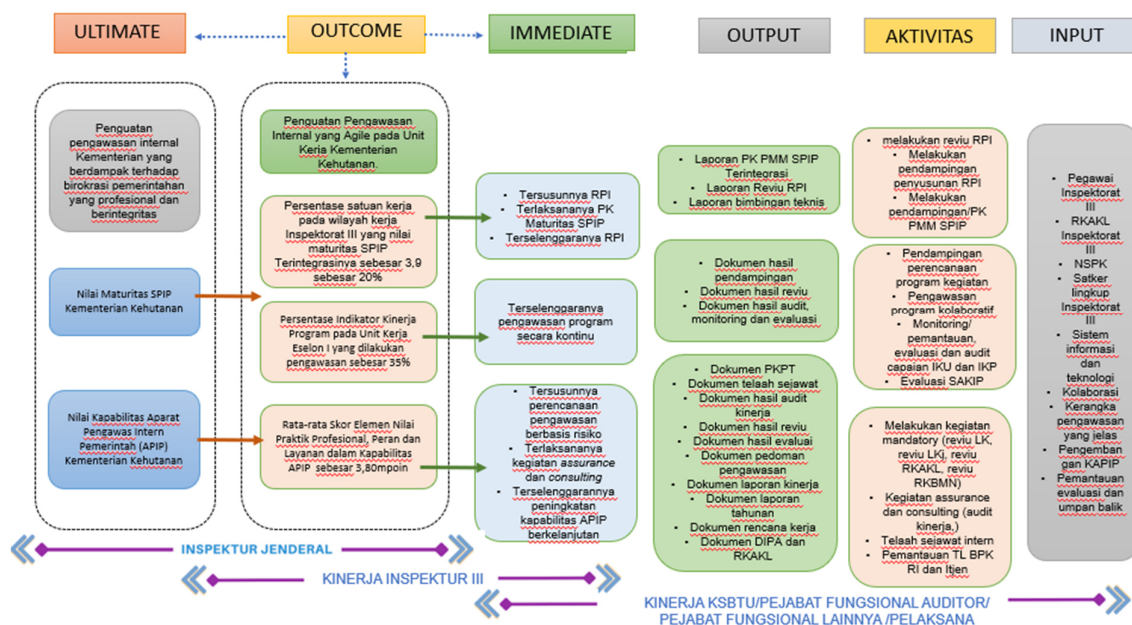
ULTIMATE

OUTCOME

IMMEDIATE

OUTPUT

AKTIVITAS

INPUT

Penguatan pengawasan internal Kementerian yang berdampak terhadap birokrasi pemerintahan yang profesional dan berintegritas

Nilai Maturitas SPIP Kementerian Kehutanan

Nilai Kapabilitas Aparat Pengawas Intern Pemerintah (APIP) Kementerian Kehutanan

Penguatan Pengawasan Internal yang Agile pada Unit Kerja Kementerian Kehutanan.

Persentase satuan kerja pada wilayah kerja Inspektorat III yang nilai maturitas SPIP Terintegrasinya sebesar 3,9 sebesar 20%

Persentase Indikator Kinerja Program pada Unit Kerja Eselon I yang dilakukan pengawasan sebesar 35%

Rata-rata Skor Elemen Nilai Praktik Profesional, Peran dan Layanan dalam Kapabilitas APIP sebesar 3,80mpoin

- Tersusunnya RPI
- Terlaksananya PK Maturitas SPIP
- Terselenggaranya RPI

Terselenggaranya pengawasan program secara kontinu

- Tersusunnya perencanaan pengawasan berbasis risiko
- Terlaksananya kegiatan *assurance* dan *consulting*
- Terselenggarannya peningkatan kapabilitas APIP berkelanjutan

- Laporan PK PMM SPIP Terintegrasi
- Laporan Reviu RPI
- Laporan bimbingan teknis

- Dokumen hasil pendampingan
- Dokumen hasil reviu
- Dokumen hasil audit, monitoring dan evaluasi

- Dokumen PKPT
- Dokumen telaah sejawat
- Dokumen hasil audit kinerja
- Dokumen hasil reviu
- Dokumen hasil evaluai
- Dokumen pedoman pengawasan
- Dokumen laporan kinerja
- Dokumen laporan tahunan
- Dokumen rencana kerja
- Dokumen DIPA dan RKAKL

- melakukan reviu RPI
- Melakukan pendampingan penyusunan RPI
- Melakukan pendampingan/PK PMM SPIP

- Pendampingan perencanaan program kegiatan
- Pengawasan program kolaboratif
- Monitoring/ pemantauan, evaluasi dan audit capaian IKU dan IKP
- Evaluasi SAKIP

- Melakukan kegiatan mandatory (reviu LK, reviu LKj, reviu RKAKL, reviu RKBMN)
- Kegiatan assurance dan consulting (audit kinerja.)
- Telaah sejawat intern
- Pemantauan TL BPK RI dan Itjen

- Pegawai Inspektorat III
- RKAKL Inspektorat III
- NSPK
- Satker lingkup Inspektorat III
- Sistem informasi dan teknologi
- Kolaborasi
- Kerangka pengawasan yang jelas
- Pengembangan KAPIP
- Pemantauan evaluasi dan umpan balik

INSPEKTUR JENDERAL

KINERJA INSPEKTUR III

KINERJA KSBTU/PEJABAT FUNGSIONAL AUDITOR/ PEJABAT FUNGSIONAL LAINNYA /PELAKSANA